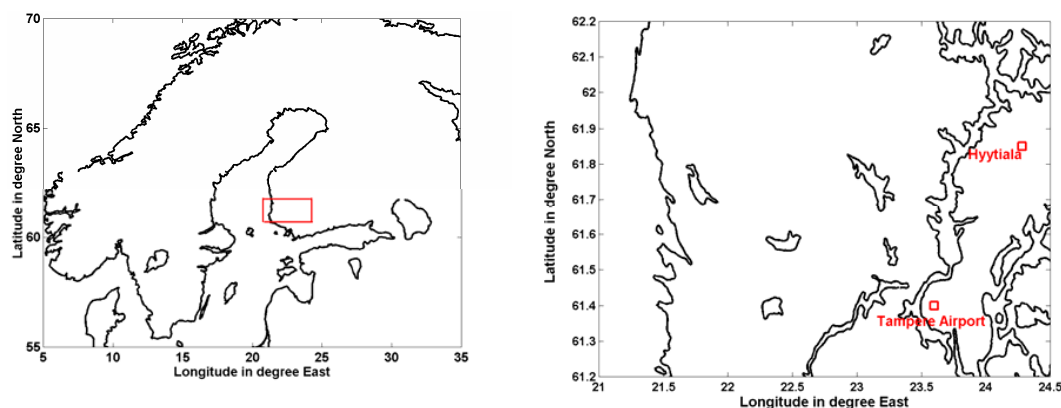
70
65
60
55
Latitude in degree North
5 10 15 20 25 30 35
Longitude in degree East

62.2
62.1
62
61.9
61.8
61.7
61.6
61.5
61.4
61.3
61.2
Latitude in degree North
Hyytiala
Tampere Airport
21 21.5 22 22.5 23 23.5 24 24.5
Longitude in degree East